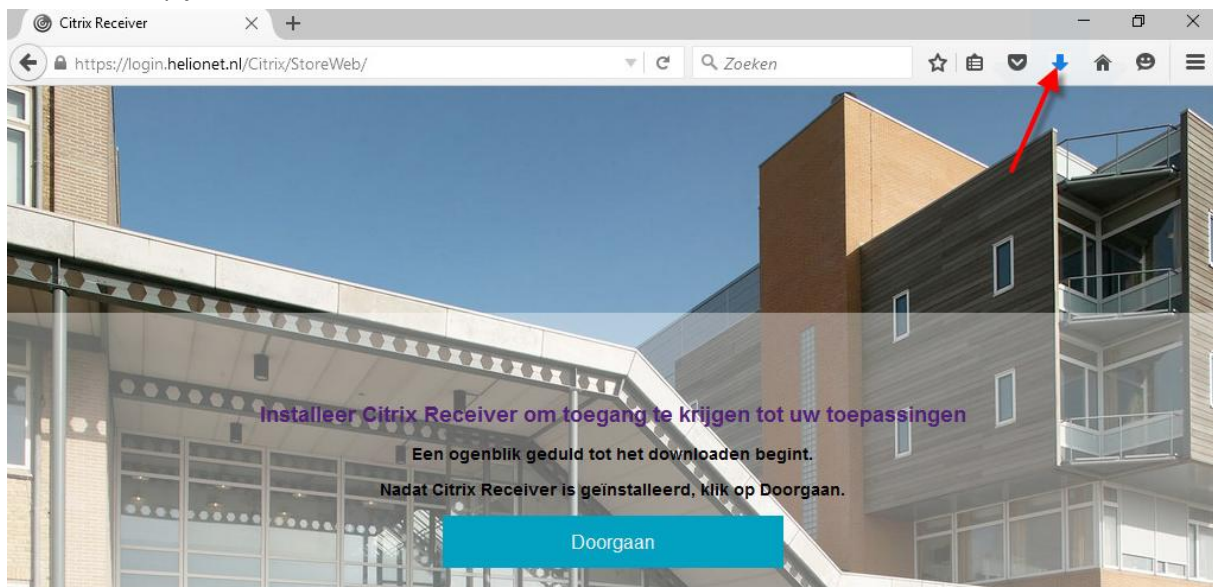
Citrix Receiver

https://login.helionet.nl/Citrix/StoreWeb/

Zoeken

Installeer Citrix Receiver om toegang te krijgen tot uw toepassingen

Een ogenblik geduld tot het downloaden begint.

Nadat Citrix Receiver is geïnstalleerd, klik op Doorgaan.

Doorgaan